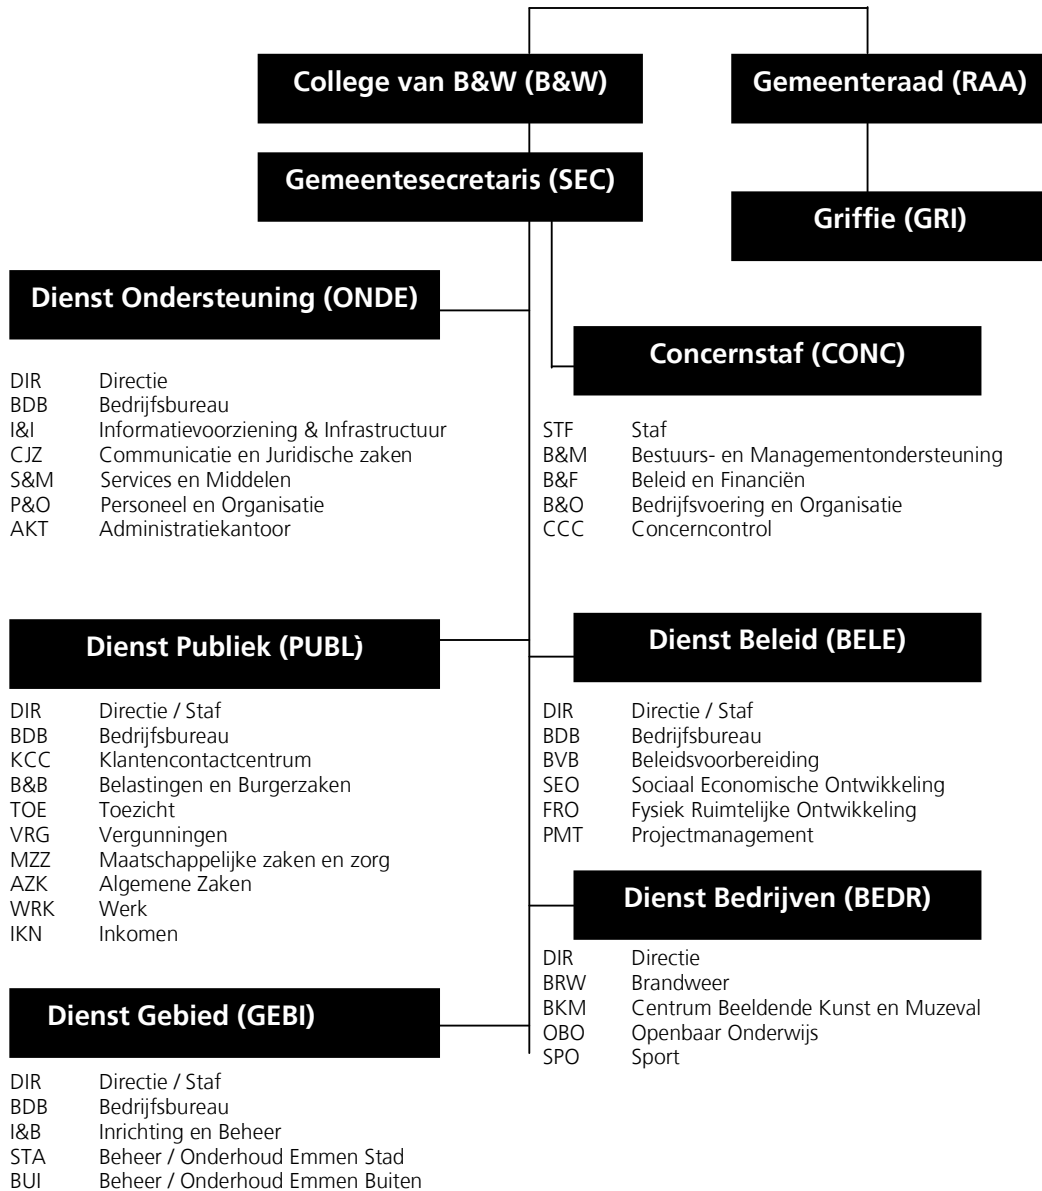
College van B&W (B&W)

Gemeenteraad (RAA)

Gemeentesecretaris (SEC)

Griffie (GRI)

Dienst Ondersteuning (ONDE)

DIR Directie
BDB Bedrijfsbureau
I&I Informatievoorziening & Infrastructuur
CJZ Communicatie en Juridische zaken
S&M Services en Middelen
P&O Personeel en Organisatie
AKT Administratiekantoor

Concernstaf (CONC)

STF Staf
B&M Bestuurs- en Managementondersteuning
B&F Beleid en Financiën
B&O Bedrijfsvoering en Organisatie
CCC Concerncontrol

Dienst Publiek (PUBL)

DIR Directie / Staf
BDB Bedrijfsbureau
KCC Klantencontactcentrum
B&B Belastingen en Burgerzaken
TOE Toezicht
VRG Vergunningen
MZZ Maatschappelijke zaken en zorg
AZK Algemene Zaken
WRK Werk
IKN Inkomen

Dienst Beleid (BELE)

DIR Directie / Staf
BDB Bedrijfsbureau
BVB Beleidsvoorbereiding
SEO Sociaal Economische Ontwikkeling
FRO Fysiek Ruimtelijke Ontwikkeling
PMT Projectmanagement

Dienst Bedrijven (BEDR)

DIR Directie
BRW Brandweer
BKM Centrum Beeldende Kunst en Muzeval
OBO Openbaar Onderwijs
SPO Sport

Dienst Gebied (GEBI)

DIR Directie / Staf
BDB Bedrijfsbureau
I&B Inrichting en Beheer
STA Beheer / Onderhoud Emmen Stad
BUI Beheer / Onderhoud Emmen Buiten